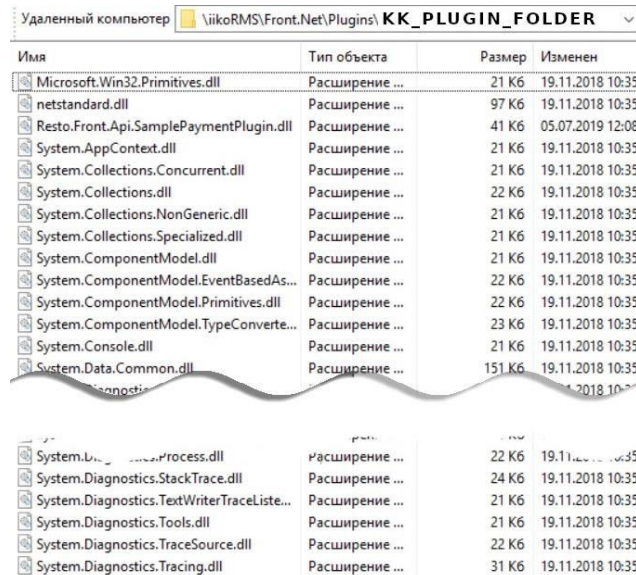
Удаленный компьютер \iikoRMS\Front.Net\Plugins\ KK_PLUGIN_FOLDER

| Имя | Тип объекта | Размер | Изменен |
|---|---|---|---|
| Microsoft.Win32.Primitives.dll | Расширение ... | 21 Кб | 19.11.2018 10:35 |
| netstandard.dll | Расширение ... | 97 Кб | 19.11.2018 10:35 |
| Resto.Front.Api.SamplePaymentPlugin.dll | Расширение ... | 41 Кб | 05.07.2019 12:08 |
| System.AppContext.dll | Расширение ... | 21 Кб | 19.11.2018 10:35 |
| System.Collections.Concurrent.dll | Расширение ... | 21 Кб | 19.11.2018 10:35 |
| System.Collections.dll | Расширение ... | 22 Кб | 19.11.2018 10:35 |
| System.Collections.NonGeneric.dll | Расширение ... | 21 Кб | 19.11.2018 10:35 |
| System.Collections.Specialized.dll | Расширение ... | 21 Кб | 19.11.2018 10:35 |
| System.ComponentModel.dll | Расширение ... | 21 Кб | 19.11.2018 10:35 |
| System.ComponentModel.EventBasedAs... | Расширение ... | 22 Кб | 19.11.2018 10:35 |
| System.ComponentModel.Primitives.dll | Расширение ... | 22 Кб | 19.11.2018 10:35 |
| System.ComponentModel.TypeConverte... | Расширение ... | 23 Кб | 19.11.2018 10:35 |
| System.Console.dll | Расширение ... | 21 Кб | 19.11.2018 10:35 |
| System.Data.Common.dll | Расширение ... | 151 Кб | 19.11.2018 10:35 |
| System.Diagnostic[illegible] | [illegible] | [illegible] | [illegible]2018 10:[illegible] |
| System.Di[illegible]s.Process.dll | Расширение ... | 22 Кб | 19.11.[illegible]:35 |
| System.Diagnostics.StackTrace.dll | Расширение ... | 24 Кб | 19.11.2018 10:35 |
| System.Diagnostics.TextWriterTraceListe... | Расширение ... | 21 Кб | 19.11.2018 10:35 |
| System.Diagnostics.Tools.dll | Расширение ... | 21 Кб | 19.11.2018 10:35 |
| System.Diagnostics.TraceSource.dll | Расширение ... | 32 Кб | 19.11.2018 10:35 |
| System.Diagnostics.Tracing.dll | Расширение ... | 31 Кб | 19.11.2018 10:35 |